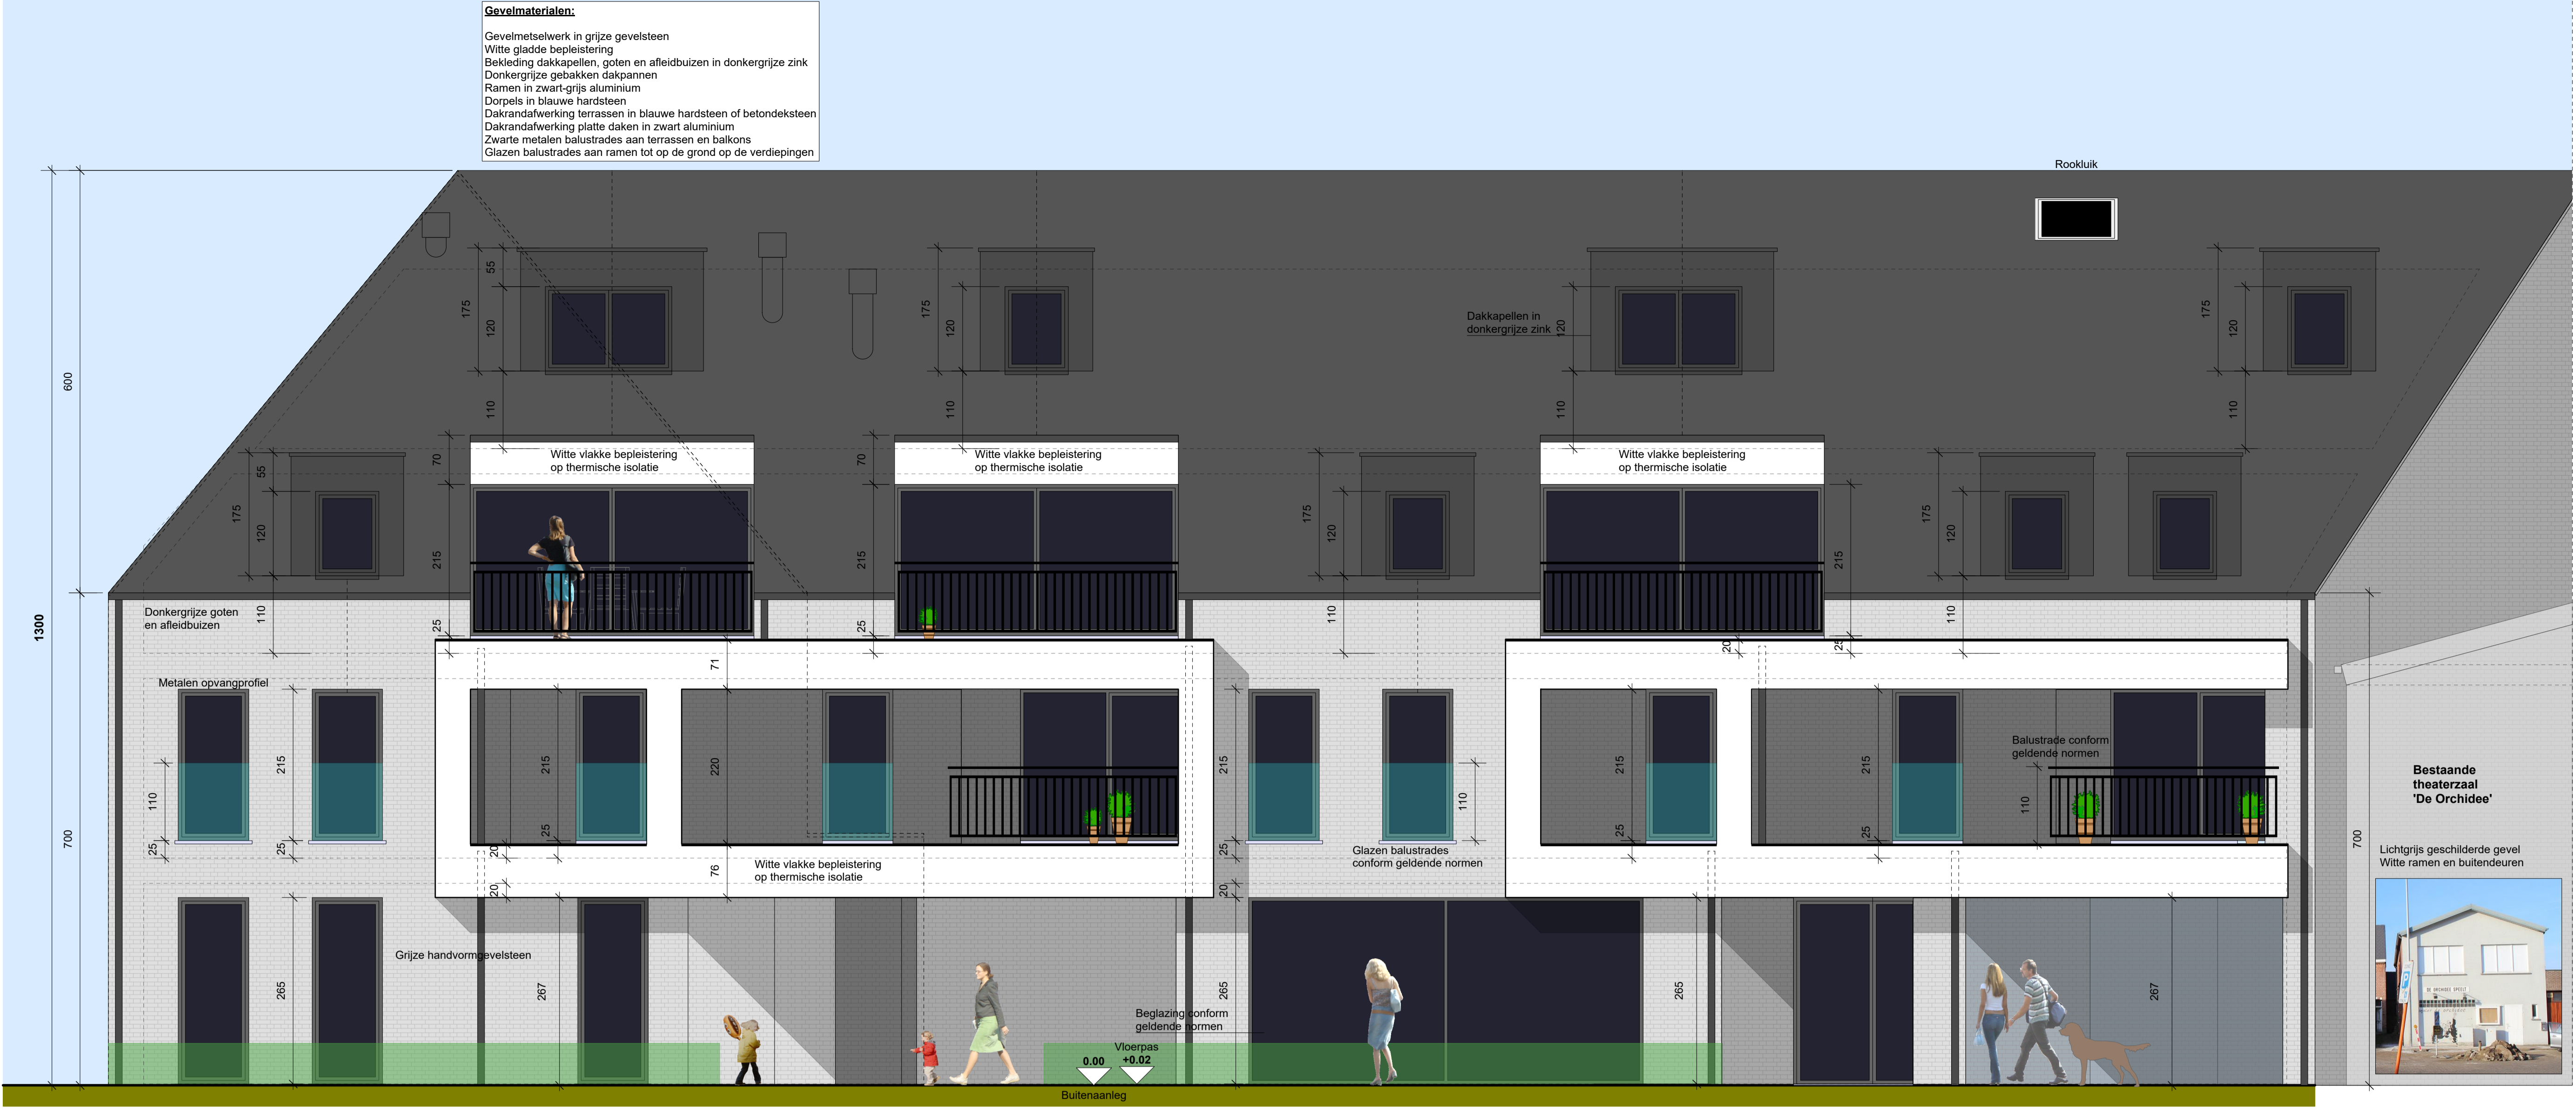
Gevelmaterialen:

Gevelmetselwerk in grijze gevelsteen
Witte gladde bepleistering
Bekleding dakkapellen, goten en afleidbuizen in donkergrijze zink
Donkergrijze gebakken dakpannen
Ramen in zwart-grijs aluminium
Dorpels in blauwe hardsteen
Dakrandafwerking terrassen in blauwe hardsteen of betondeksteen
Dakrandafwerking platte daken in zwart aluminium
Zwarte metalen balustrades aan terrassen en balkons
Glazen balustrades aan ramen tot op de grond op de verdiepingen

Rookluik

600
1300
700

55
175
120
110

Dakkapellen in donkergrijze zink

Witte vlakke bepleistering op thermische isolatie

Witte vlakke bepleistering op thermische isolatie

Witte vlakke bepleistering op thermische isolatie

70
215
25

Donkergrijze goten en afleidbuizen

Metalen opvangprofiel

71
20

215
220
110
25

Balustrade conform geldende normen

Bestaande theaterzaal 'De Orchidee'

Lichtgrijs geschilderde gevel
Witte ramen en buitendeuren

Witte vlakke bepleistering op thermische isolatie

76

Glazen balustrades conform geldende normen

Grijze handvormgevelsteen

265
267

Beglazing conform geldende normen

Vloerpas
0.00
+0.02

Buitenaanleg